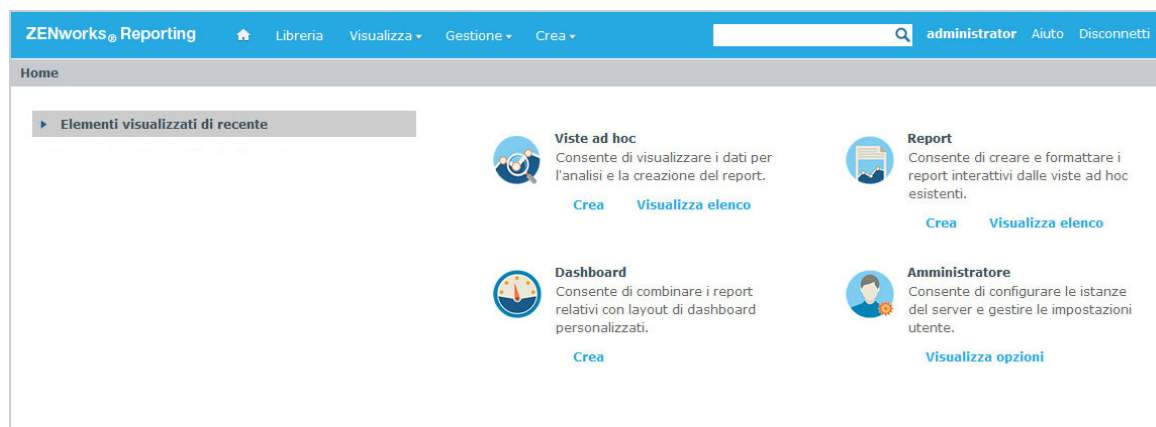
ZENworks® Reporting Libreria Visualizza ▾ Gestione ▾ Crea ▾ administrator Aiuto Disconnetti

Home

▸ Elementi visualizzati di recente

Viste ad hoc
Consente di visualizzare i dati per l'analisi e la creazione del report.
Crea Visualizza elenco

Report
Consente di creare e formattare i report interattivi dalle viste ad hoc esistenti.
Crea Visualizza elenco

Dashboard
Consente di combinare i report relativi con layout di dashboard personalizzati.
Crea

Amministratore
Consente di configurare le istanze del server e gestire le impostazioni utente.
Visualizza opzioni